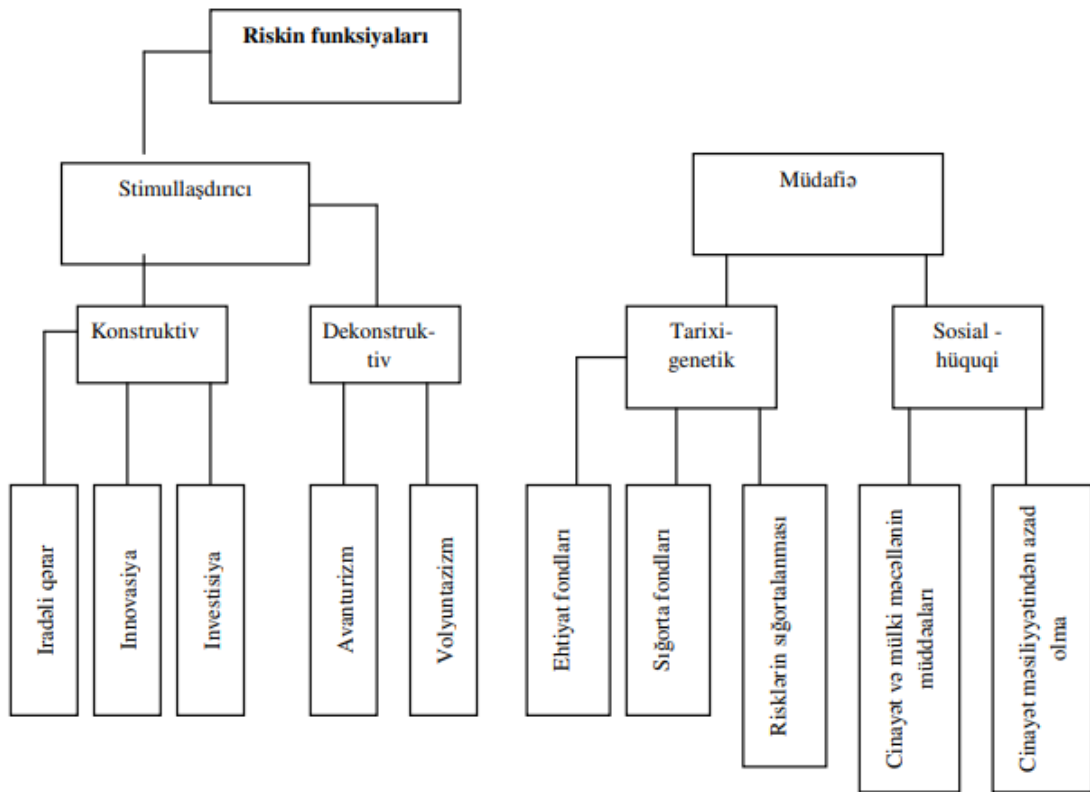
Riskin funksiyaları

Stimullaşdırıcı

Müdafiə

Konstruktiv

Dekonstruktiv

Tarixi-genetik

Sosial - hüquqi

Iradəli qərar

Innovasiya

İnvestisiya

Avanturizm

Volyuntazizm

Ehtiyat fondları

Sığorta fondları

Risklərin sığortalanması

Cinayət və mülki məcəllənin müddəaları

Cinayət məsiliyyətindən azad olma